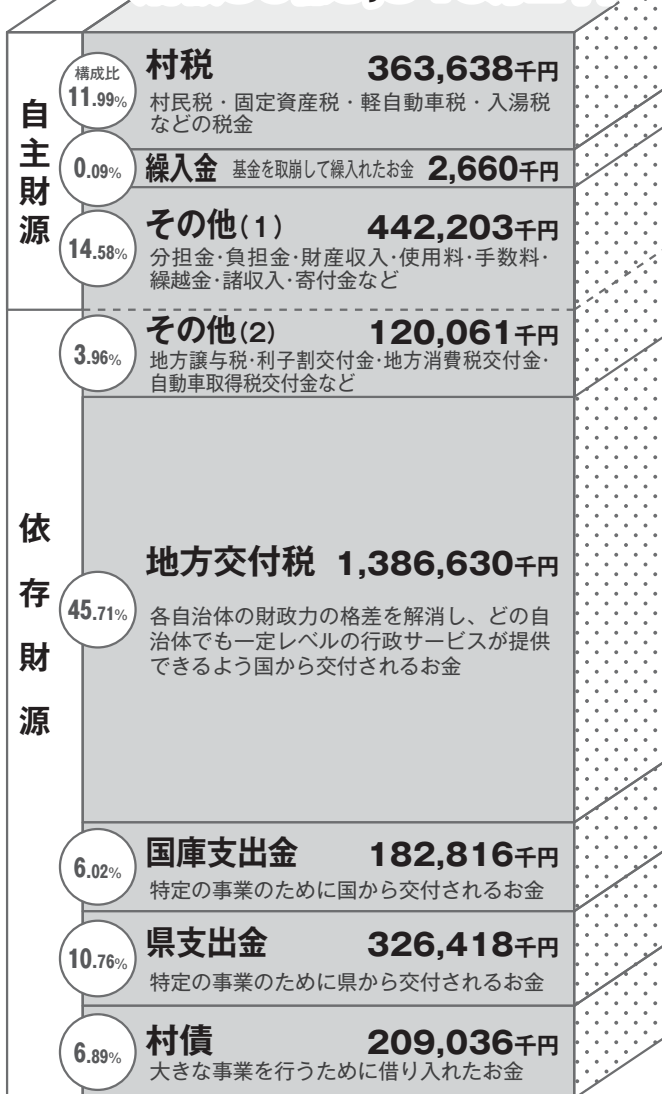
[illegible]

自主財源

構成比 11.99%
村税 363,638千円
村民税・固定資産税・軽自動車税・入湯税などの税金

0.09%
繰入金 基金を取崩して繰入れたお金 2,660千円

14.58%
その他(1) 442,203千円
分担金・負担金・財産収入・使用料・手数料・繰越金・諸収入・寄付金など

依存財源

3.96%
その他(2) 120,061千円
地方譲与税・利子割交付金・地方消費税交付金・自動車取得税交付金など

45.71%
地方交付税 1,386,630千円
各自治体の財政力の格差を解消し、どの自治体でも一定レベルの行政サービスが提供できるよう国から交付されるお金

6.02%
国庫支出金 182,816千円
特定の事業のために国から交付されるお金

10.76%
県支出金 326,418千円
特定の事業のために県から交付されるお金

6.89%
村債 209,036千円
大きな事業を行うために借り入れたお金